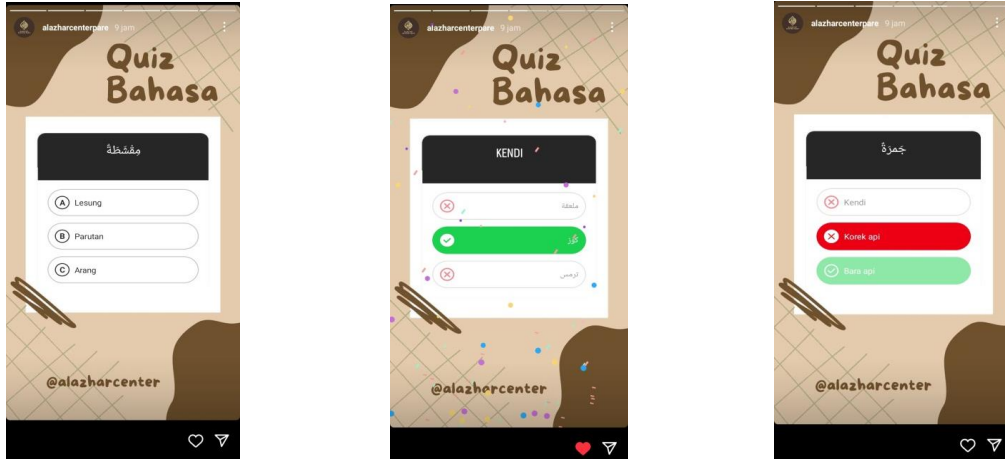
alazharcenterpare 9 jam

Quiz Bahasa

مِقْشَطَةٌ

A Lesung

B Parutan

C Arang

@alazharcenter

alazharcenterpare 9 jam

Quiz Bahasa

KENDI

ملعقة

كُوز

ترمس

@alazharcenter

alazharcenterpare 9 jam

Quiz Bahasa

جَمرَةٌ

Kendi

Korek api

Bara api

@alazharcenter